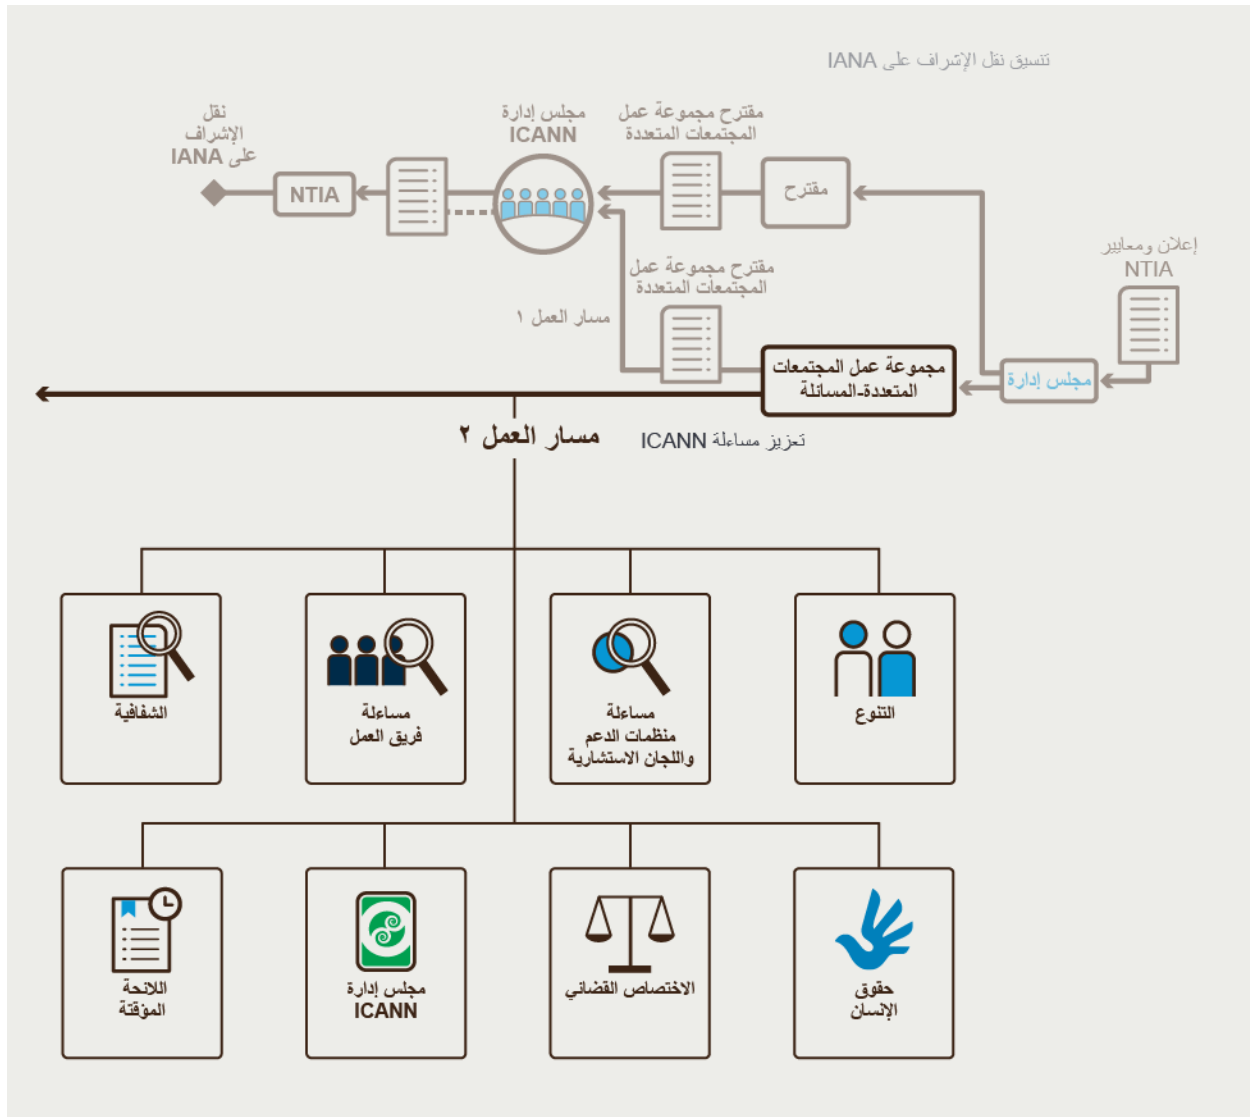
تنسيق نقل الإشراف على IANA

نقل الإشراف على IANA

NTIA

مجلس إدارة ICANN

مقترح مجموعة عمل المجتمعات المتعددة

مقترح

إعلان ومعايير NTIA

مقترح مجموعة عمل المجتمعات المتعددة

مسار العمل ١

مجموعة عمل المجتمعات المتعددة-المساءلة

مجلس إدارة

مسار العمل ٢

تعزيز مساءلة ICANN

الشفافية

مساءلة فريق العمل

مساءلة منظمات الدعم واللجان الاستشارية

التنوع

اللائحة المؤقتة

مجلس إدارة ICANN

الاختصاص القضائي

حقوق الإنسان